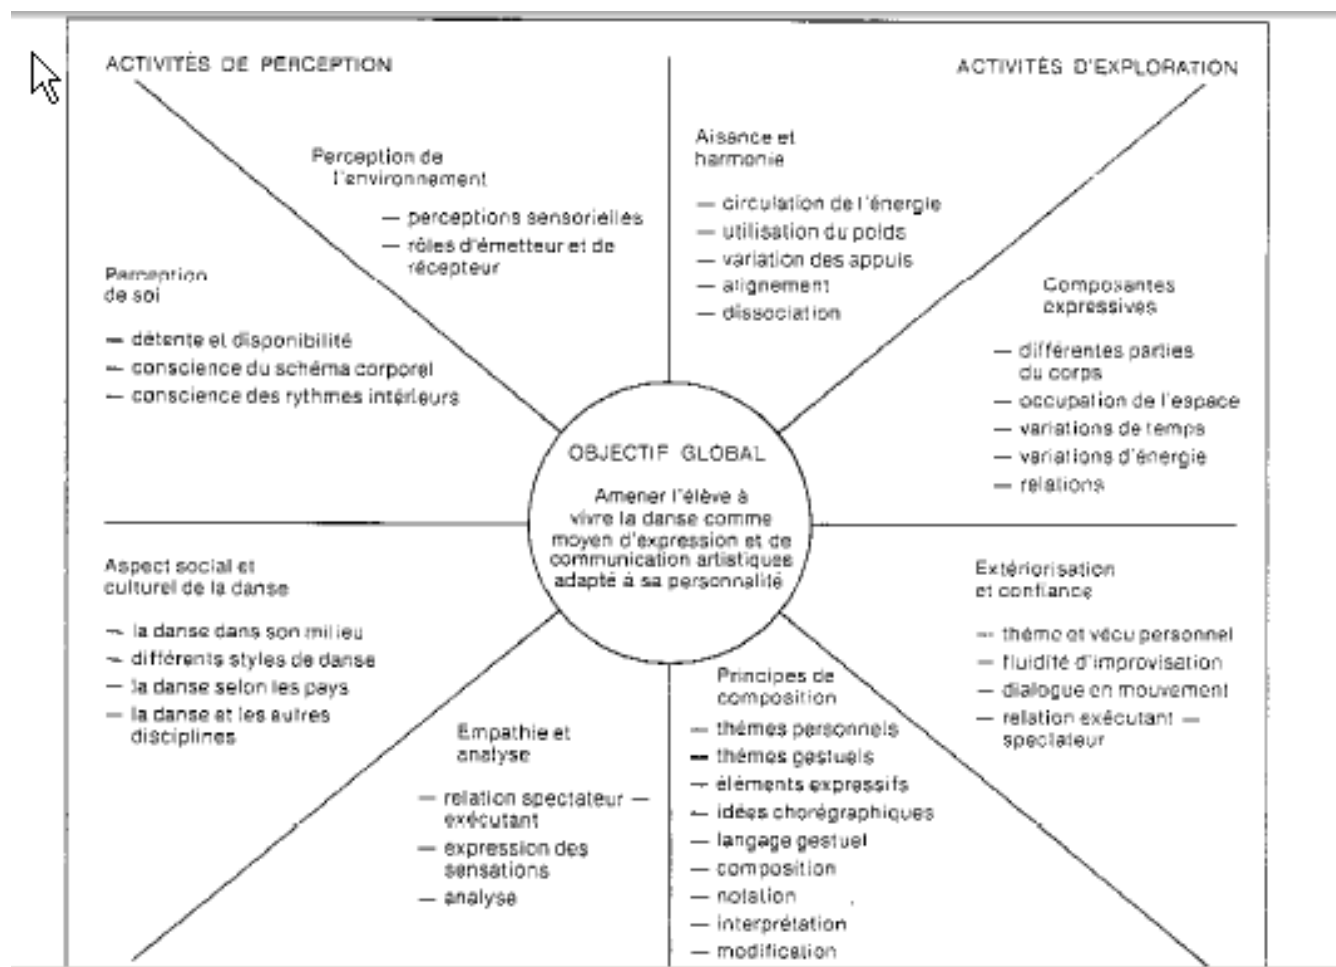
ACTIVITÉS DE PERCEPTION

ACTIVITÉS D'EXPLORATION

Perception de l'environnement

— perceptions sensorielles
— rôles d'émetteur et de récepteur

Perception de soi

— détente et disponibilité
— conscience du schéma corporel
— conscience des rythmes intérieurs

Aisance et harmonie

— circulation de l'énergie
— utilisation du poids
— variation des appuis
— alignement
— dissociation

Composantes expressives

— différentes parties du corps
— occupation de l'espace
— variations de temps
— variations d'énergie
— relations

OBJECTIF GLOBAL

Amener l'élève à vivre la danse comme moyen d'expression et de communication artistiques adapté à sa personnalité

Aspect social et culturel de la danse

— la danse dans son milieu
— différents styles de danse
— la danse selon les pays
— la danse et les autres disciplines

Empathie et analyse

— relation spectateur — exécutant
— expression des sensations
— analyse

Principes de composition

— thèmes personnels
— thèmes gestuels
— éléments expressifs
— idées chorégraphiques
— langage gestuel
— composition
— notation
— interprétation
— modification

Extériorisation et confiance

— thème et vécu personnel
— fluidité d'improvisation
— dialogue en mouvement
— relation exécutant — spectateur